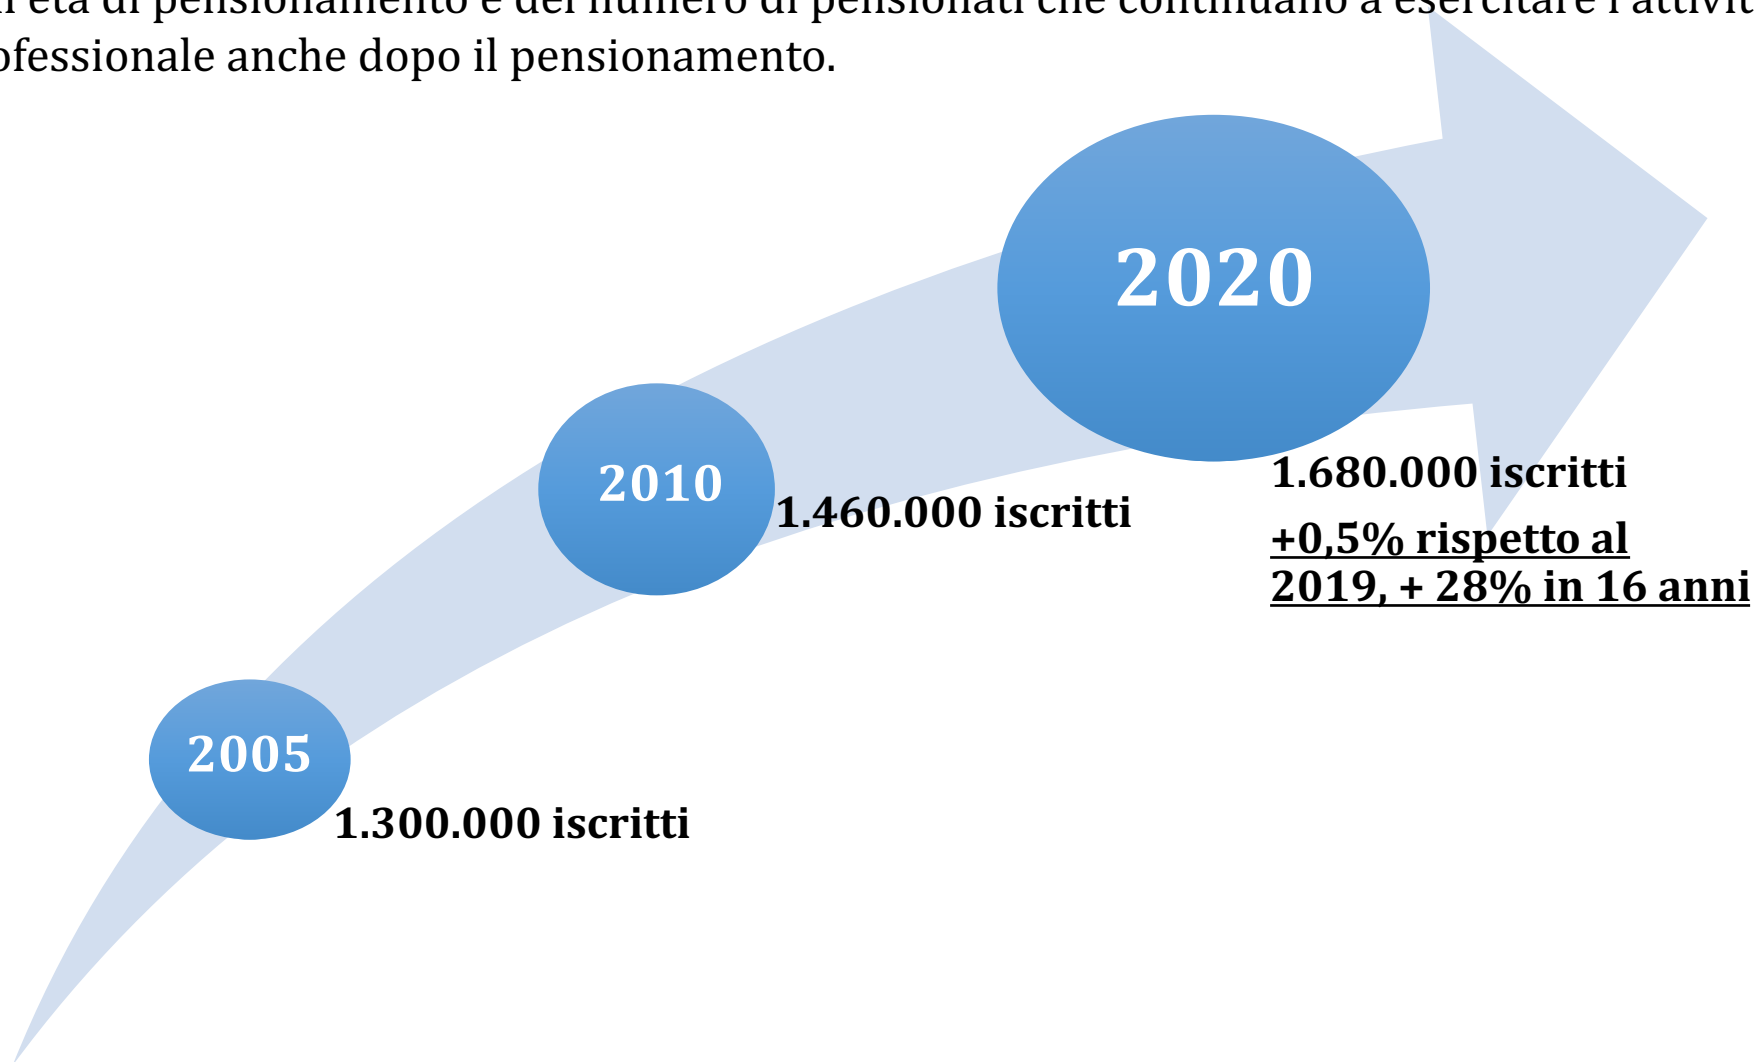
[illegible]i età di pensionamento e del numero di pensionati che continuano a esercitare l'attivit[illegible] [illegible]ofessionale anche dopo il pensionamento.

2020

2010

1.460.000 iscritti

1.680.000 iscritti

+0,5% rispetto al 2019, + 28% in 16 anni

2005

1.300.000 iscritti